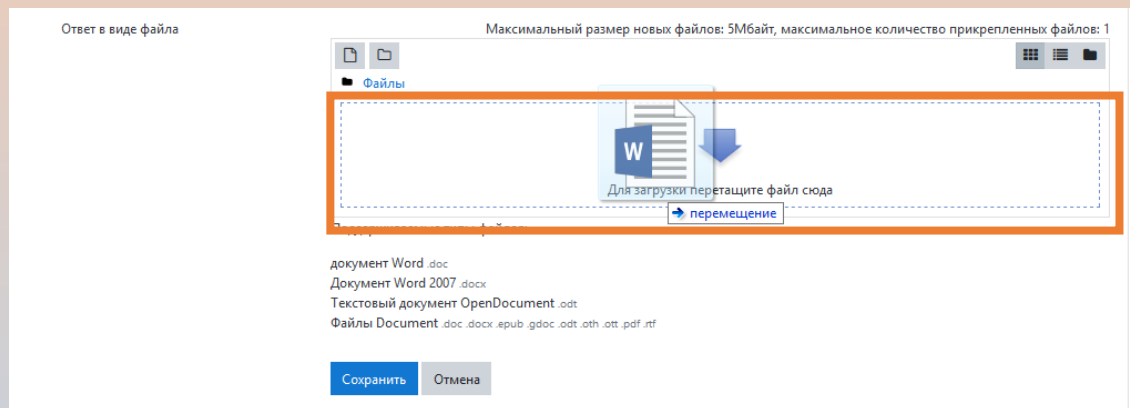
Ответ в виде файла

Максимальный размер новых файлов: 5Мбайт, максимальное количество прикрепленных файлов: 1

Файлы

W

Для загрузки перетащите файл сюда

перемещение

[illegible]

документ Word .doc
Документ Word 2007 .docx
Текстовый документ OpenDocument .odt
Файлы Document .doc .docx .epub .gdoc .odt .oth .ott .pdf .rtf

Сохранить Отмена